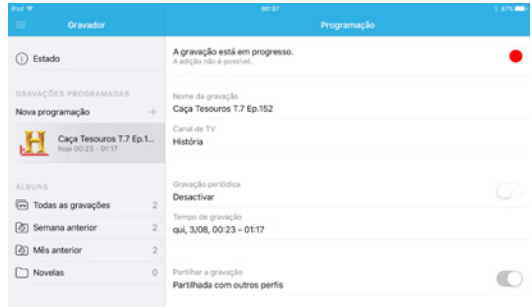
iPad 00:37 87%

Gravador

Programação

Estado

GRAVAÇÕES PROGRAMADAS

Nova programação +

Caça Tesouros T.7 Ep.1...
hoje 00:23 - 01:17

ÁLBUNS

Todas as gravações 2

Semana anterior 2

Mês anterior 2

Novelas 0

A gravação está em progresso.
A edição não é possível.

Nome da gravação
Caça Tesouros T.7 Ep.152

Canal de TV
História

Gravação periódica
Desactivar

Tempo de gravação
qui, 3/08, 00:23 – 01:17

Partilhar a gravação
Partilhada com outros perfis